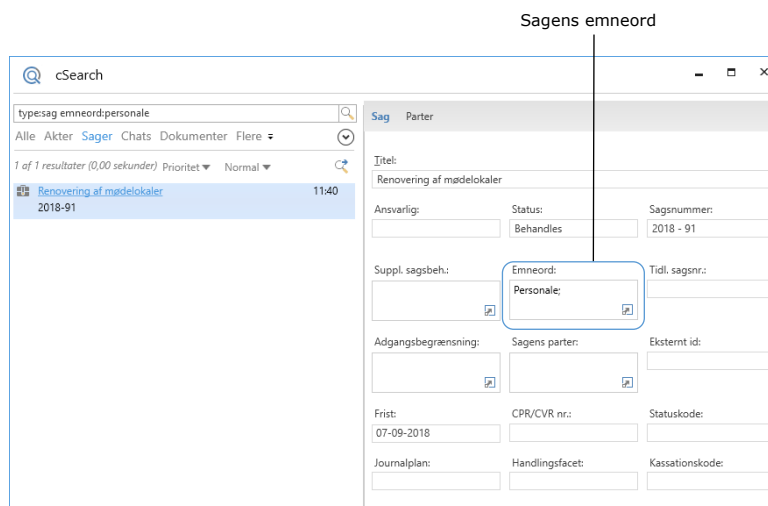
Sagens emneord

cSearch

type:sag emneord:personale

Alle Akter Sager Chats Dokumenter Flere

1 af 1 resultater (0,00 sekunder) Prioritet Normal

Renovering af mødelokaler 11:40
2018-91

Sag Parter

Titel:
Renovering af mødelokaler

Ansvarlig:

Status:
Behandles

Sagsnummer:
2018 - 91

Suppl. sagsbeh.:

Emneord:
Personale;

Tidl. sagsnr.:

Adgangsbegrænsning:

Sagens parter:

Eksternt id:

Frist:
07-09-2018

CPR/CVR nr.:

Statuskode:

Journalplan:

Handlingsfacet:

Kassationskode: